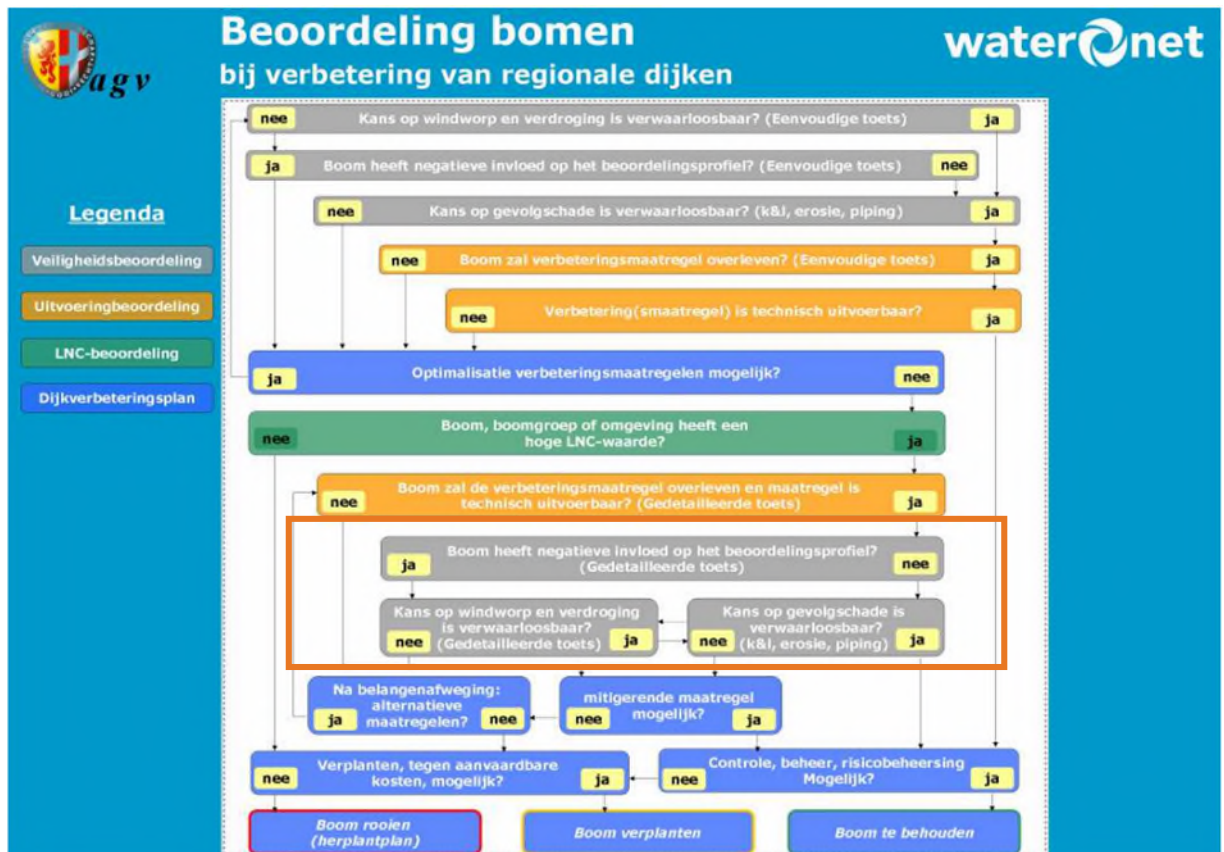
agv

Beoordeling bomen
bij verbetering van regionale dijken

waternet

Legenda

Veiligheidsbeoordeling

Uitvoeringbeoordeling

LNC-beoordeling

Dijkverbeteringsplan

nee Kans op windworp en verdroging is verwaarloosbaar? (Eenvoudige toets) ja

ja Boom heeft negatieve invloed op het beoordelingsprofiel? (Eenvoudige toets) nee

nee Kans op gevolgschade is verwaarloosbaar? (k&I, erosie, piping) ja

nee Boom zal verbeteringsmaatregel overleven? (Eenvoudige toets) ja

nee Verbetering(smaatregel) is technisch uitvoerbaar? ja

ja Optimalisatie verbeteringsmaatregelen mogelijk? nee

nee Boom, boomgroep of omgeving heeft een hoge LNC-waarde? ja

nee Boom zal de verbeteringsmaatregel overleven en maatregel is technisch uitvoerbaar? (Gedetailleerde toets) ja

ja Boom heeft negatieve invloed op het beoordelingsprofiel? (Gedetailleerde toets) nee

Kans op windworp en verdroging is verwaarloosbaar? nee (Gedetailleerde toets) ja

Kans op gevolgschade is verwaarloosbaar? nee (k&I, erosie, piping) ja

Na belangenafweging: alternatieve ja maatregelen? nee

mitigerende maatregel nee mogelijk? ja

nee Verplanten, tegen aanvaardbare kosten, mogelijk? ja

nee Controle, beheer, risicobeheersing Mogelijk? ja

Boom rooien (herplantplan)

Boom verplanten

Boom te behouden